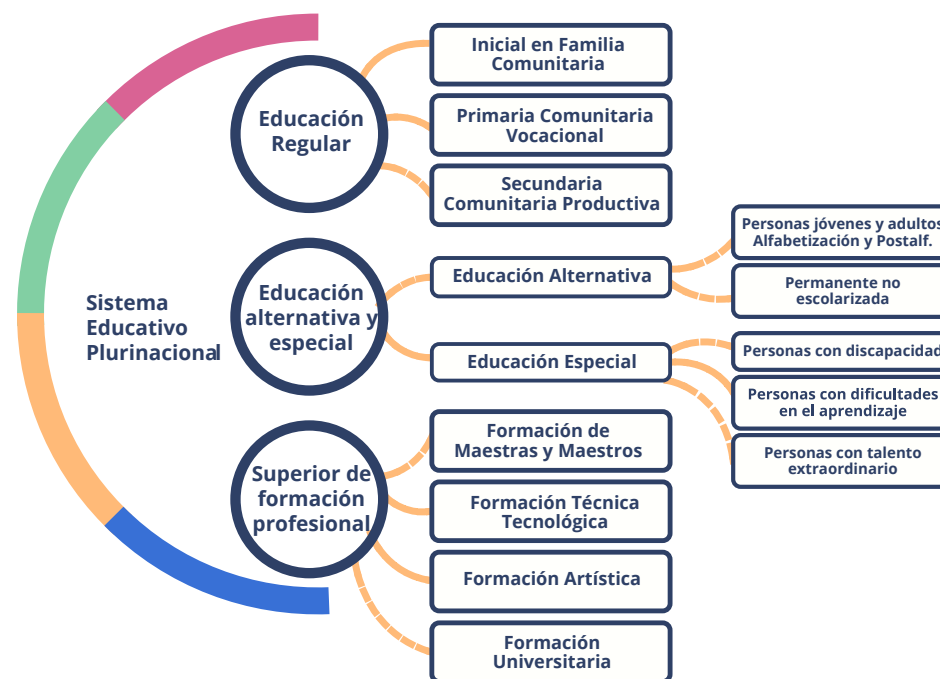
Sistema Educativo Plurinacional

Educación Regular

Inicial en Familia Comunitaria

Primaria Comunitaria Vocacional

Secundaria Comunitaria Productiva

Educación alternativa y especial

Educación Alternativa

Personas jóvenes y adultos Alfabetización y Postalf.

Permanente no escolarizada

Educación Especial

Personas con discapacidad

Personas con dificultades en el aprendizaje

Personas con talento extraordinario

Superior de formación profesional

Formación de Maestras y Maestros

Formación Técnica Tecnológica

Formación Artística

Formación Universitaria